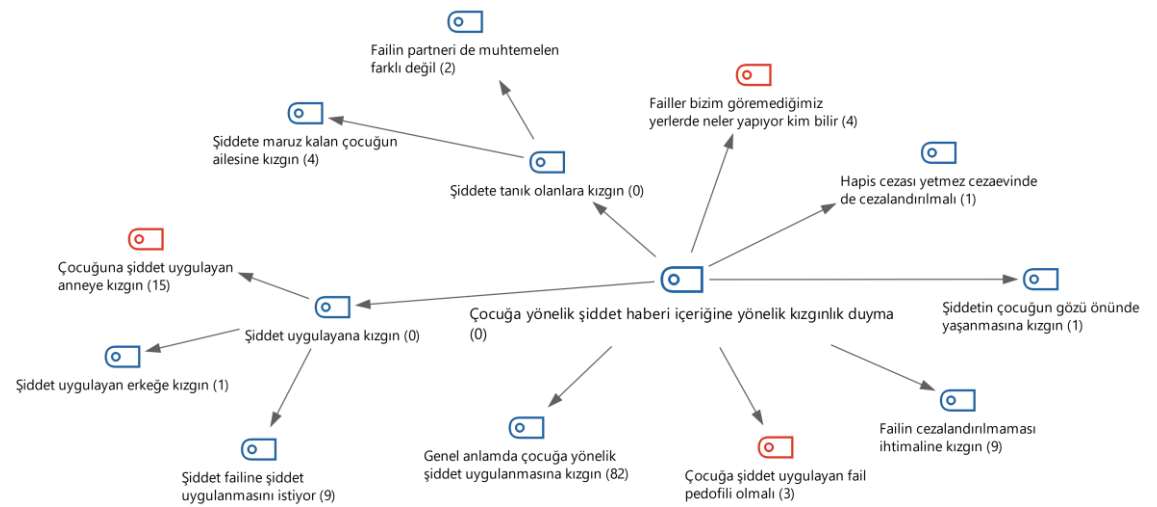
Failin partneri de muhtemelen farklı değil (2)

Failler bizim göremediğimiz yerlerde neler yapıyor kim bilir (4)

Şiddete maruz kalan çocuğun ailesine kızgın (4)

Şiddete tanık olanlara kızgın (0)

Hapis cezası yetmez cezaevinde de cezalandırılmalı (1)

Çocuğuna şiddet uygulayan anneye kızgın (15)

Şiddet uygulayana kızgın (0)

Çocuğa yönelik şiddet haberi içeriğine yönelik kızgınlık duyma (0)

Şiddetin çocuğun gözü önünde yaşanmasına kızgın (1)

Şiddet uygulayan erkeğe kızgın (1)

Failin cezalandırılmaması ihtimaline kızgın (9)

Genel anlamda çocuğa yönelik şiddet uygulanmasına kızgın (82)

Şiddet failine şiddet uygulanmasını istiyor (9)

Çocuğa şiddet uygulayan fail pedofili olmalı (3)